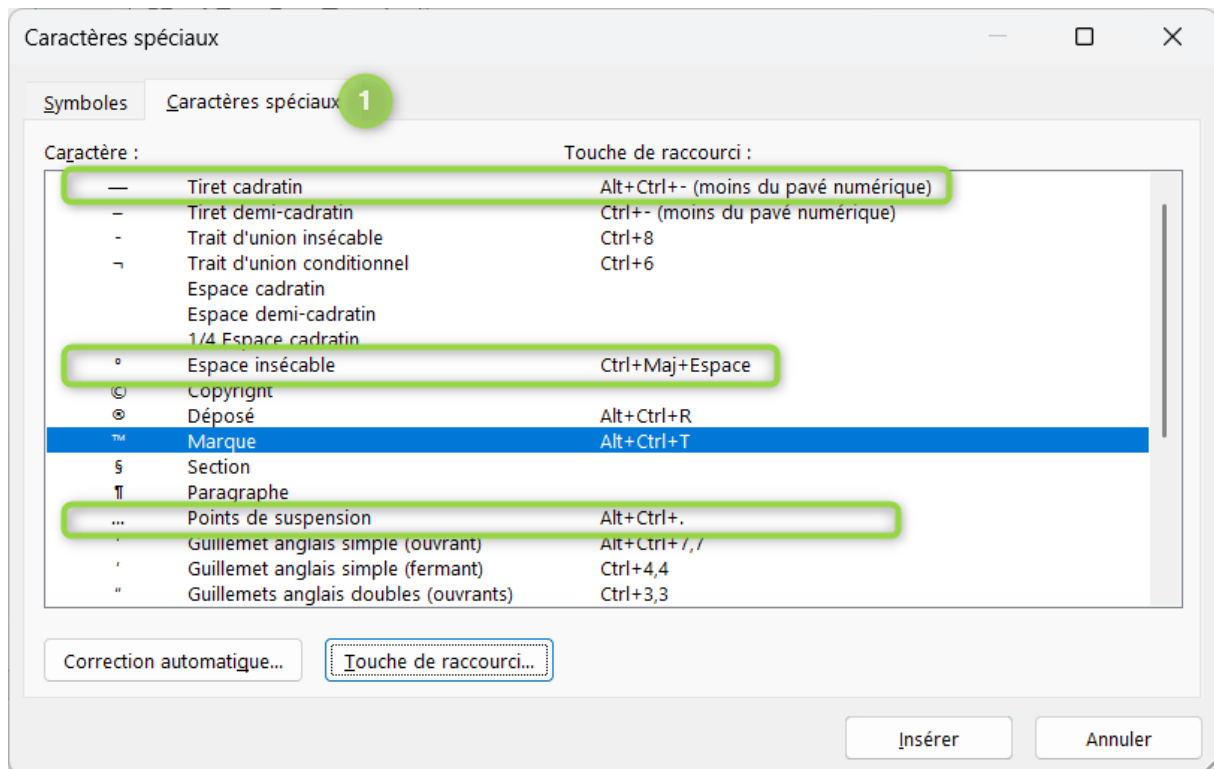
Caractères spéciaux

Symboles | Caractères spéciaux 1

Caractère : Touche de raccourci :

| Caractère | | Touche de raccourci |
|---|---|---|
| — | Tiret cadratin | Alt+Ctrl+- (moins du pavé numérique) |
| – | Tiret demi-cadratin | Ctrl+- (moins du pavé numérique) |
| - | Trait d'union insécable | Ctrl+8 |
| ¬ | Trait d'union conditionnel | Ctrl+6 |
| | Espace cadratin | |
| | Espace demi-cadratin | |
| | 1/4 Espace cadratin | |
| ° | Espace insécable | Ctrl+Maj+Espace |
| © | Copyright | |
| ® | Déposé | Alt+Ctrl+R |
| ™ | Marque | Alt+Ctrl+T |
| § | Section | |
| ¶ | Paragraphe | |
| … | Points de suspension | Alt+Ctrl+. |
| ' | Guillemet anglais simple (ouvrant) | Alt+Ctrl+7,7 |
| ' | Guillemet anglais simple (fermant) | Ctrl+4,4 |
| " | Guillemets anglais doubles (ouvrants) | Ctrl+3,3 |

Correction automatique... Touche de raccourci...

Insérer Annuler